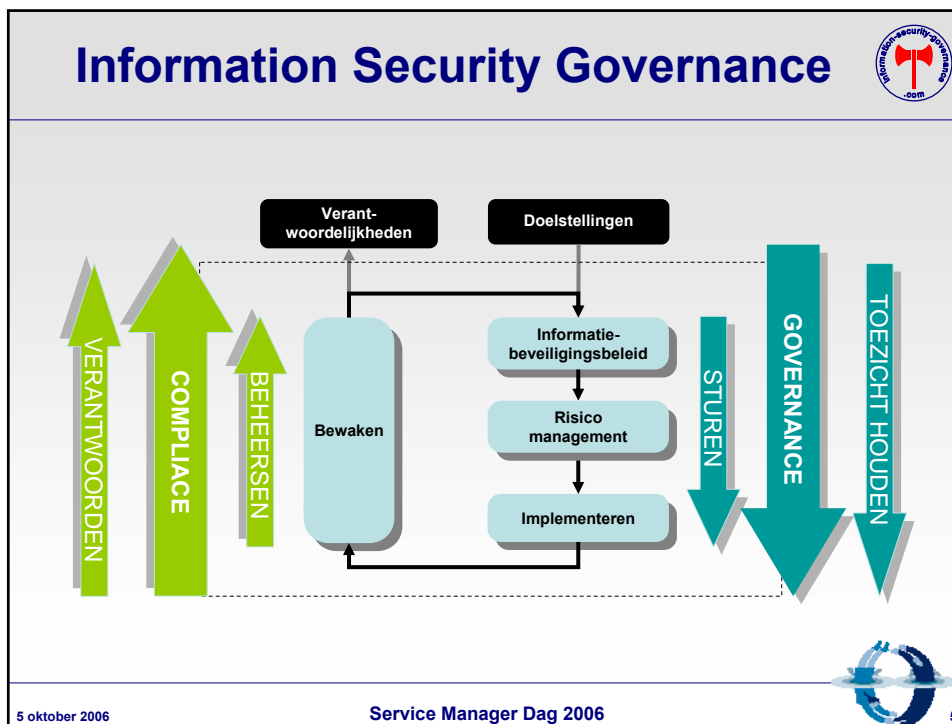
Information Security Governance

information-security-governance .com

Verantwoordelijkheden

Doelstellingen

VERANTWOORDEN

COMPLIACE

BEHEERSEN

Bewaken

Informatiebeveiligingsbeleid

Risico management

Implementeren

STUREN

GOVERNANCE

TOEZICHT HOUDEN

5 oktober 2006

Service Manager Dag 2006